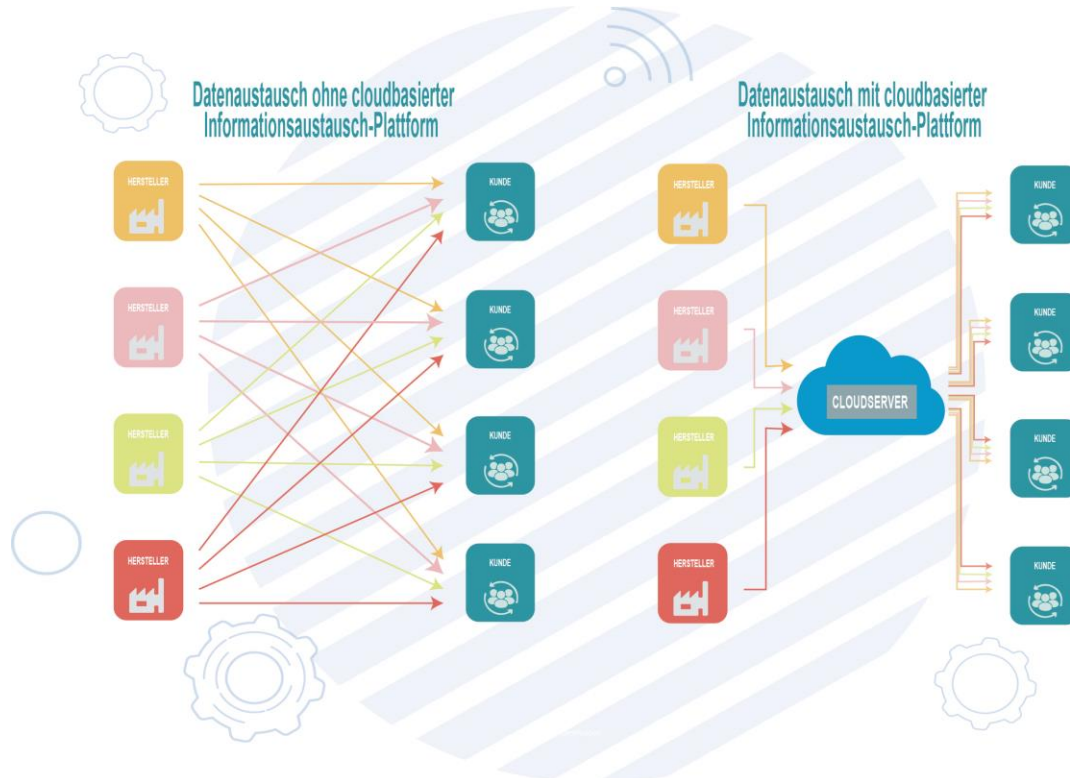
Datenaustausch ohne cloudbasierter Informationsaustausch-Plattform

HERSTELLER

HERSTELLER

HERSTELLER

HERSTELLER

KUNDE

KUNDE

KUNDE

KUNDE

Datenaustausch mit cloudbasierter Informationsaustausch-Plattform

HERSTELLER

HERSTELLER

HERSTELLER

HERSTELLER

CLOUDSERVER

KUNDE

KUNDE

KUNDE

KUNDE